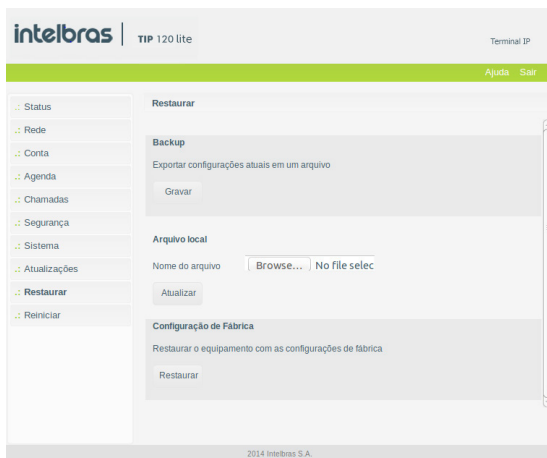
intelbras | TIP 120 lite

Terminal IP

Ajuda Sair

Status
Rede
Conta
Agenda
Chamadas
Segurança
Sistema
Atualizações
Restaurar
Reiniciar

Restaurar

Backup

Exportar configurações atuais em um arquivo

Gravar

Arquivo local

Nome do arquivo Browse... No file selec

Atualizar

Configuração de Fábrica

Restaurar o equipamento com as configurações de fábrica

Restaurar

2014 Intelbras S.A.